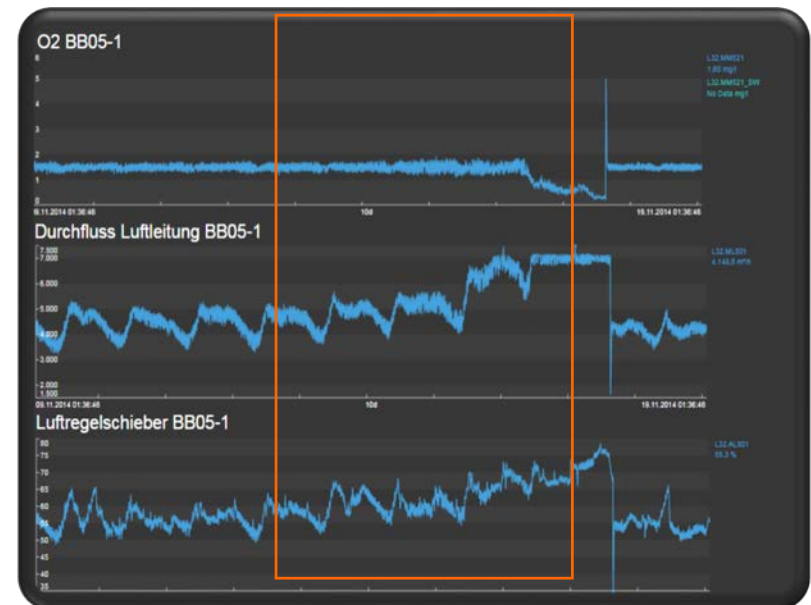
O2 BB05-1

6
5
4
3
2
1
0

L32.MM521
1,63 mg/l
L32.MM521_SW
No Data mg/l

9.11.2014 01:36:46
10d
19.11.2014 01:36:46

Durchfluss Luftleitung BB05-1

7.500
7.000
6.000
5.000
4.000
2.000
1.500

L32.ML501
4.148,5 m³/h

09.11.2014 01:36:46
10d
19.11.2014 01:36:46

Luftregelschieber BB05-1

80
75
70
65
60
55
50
45
40
35

L32.AL501
55,3 %